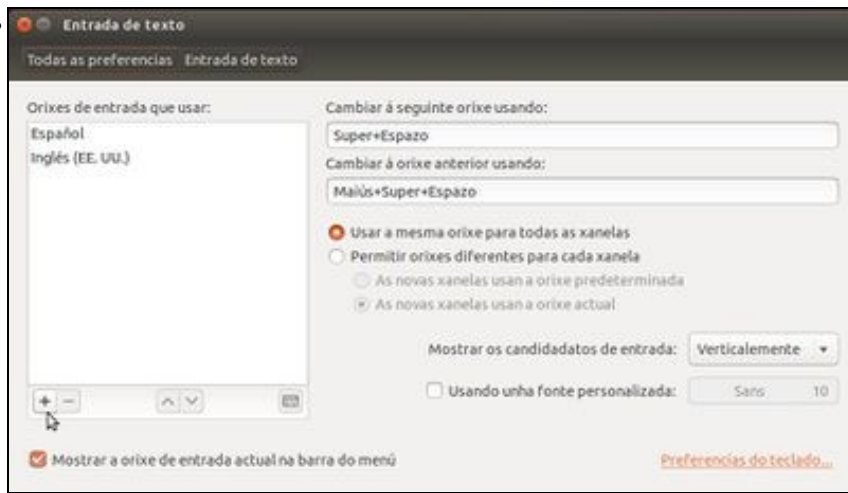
Entrada de texto

Todas as preferencias Entrada de texto

Orixes de entrada que usar:

Español
Inglés (EE. UU.)

+ −

Cambiar á seguinte orixe usando:
Super+Espazo

Cambiar á orixe anterior usando:
Maiús+Super+Espazo

Usar a mesma orixe para todas as xanelas
Permitir orixes diferentes para cada xanela
As novas xanelas usan a orixe predeterminada
As novas xanelas usan a orixe actual

Mostrar os candidatos de entrada: Verticalmente

Usando unha fonte personalizada: Sans 10

Mostrar a orixe de entrada actual na barra do menú

Preferencias do teclado...